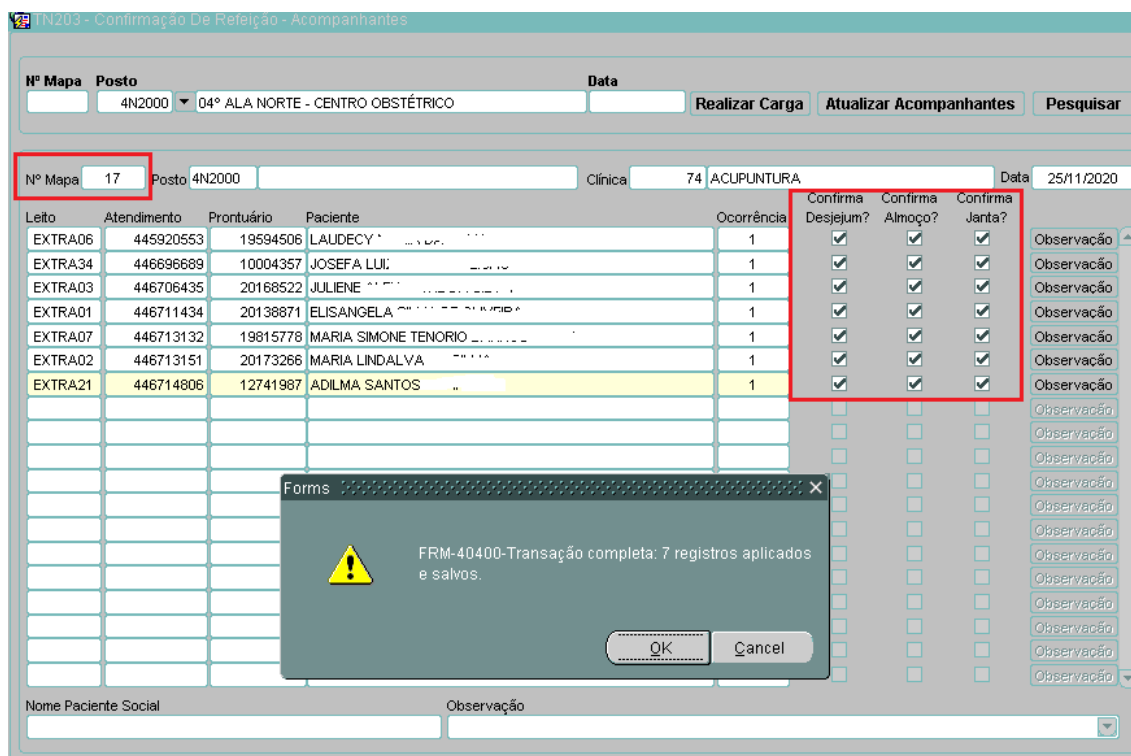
TN203 - Confirmação De Refeição - Acompanhantes

Nº Mapa Posto Data
4N2000 04º ALA NORTE - CENTRO OBSTÉTRICO
Realizar Carga Atualizar Acompanhantes Pesquisar

Nº Mapa 17 Posto 4N2000 Clínica 74 ACUPUNTURA Data 25/11/2020

| Leito | Atendimento | Prontuário | Paciente | Ocorrência | Confirma Desjejum? | Confirma Almoço? | Confirma Janta? | |
|---|---|---|---|---|---|---|---|---|
| EXTRA06 | 445920553 | 19594506 | LAUDECY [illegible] | 1 | ✔ | ✔ | ✔ | Observação |
| EXTRA34 | 446696689 | 10004357 | JOSEFA LUI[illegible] | 1 | ✔ | ✔ | ✔ | Observação |
| EXTRA03 | 446706435 | 20168522 | JULIENE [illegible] | 1 | ✔ | ✔ | ✔ | Observação |
| EXTRA01 | 446711434 | 20138871 | ELISANGELA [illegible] | 1 | ✔ | ✔ | ✔ | Observação |
| EXTRA07 | 446713132 | 19815778 | MARIA SIMONE TENORIO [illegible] | 1 | ✔ | ✔ | ✔ | Observação |
| EXTRA02 | 446713151 | 20173266 | MARIA LINDALVA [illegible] | 1 | ✔ | ✔ | ✔ | Observação |
| EXTRA21 | 446714806 | 12741987 | ADILMA SANTOS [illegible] | 1 | ✔ | ✔ | ✔ | Observação |

Observação
Observação
Observação
Observação
Observação
Observação
Observação
Observação
Observação
Observação
Observação
Observação

Forms
FRM-40400-Transação completa: 7 registros aplicados e salvos.
OK Cancel

Nome Paciente Social
Observação